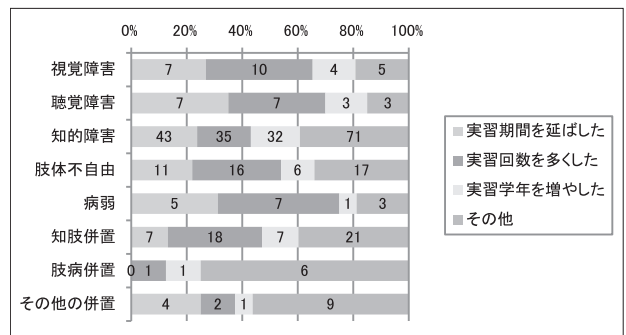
0% 20% 40% 60% 80% 100%

| | | | | |
|---|---|---|---|---|
| 視覚障害 | 7 | 10 | 4 | 5 |
| 聴覚障害 | 7 | 7 | 3 | 3 |
| 知的障害 | 43 | 35 | 32 | 71 |
| 肢体不自由 | 11 | 16 | 6 | 17 |
| 病弱 | 5 | 7 | 1 | 3 |
| 知肢併置 | 7 | 18 | 7 | 21 |
| 肢病併置 | 0 | 1 | 1 | 6 |
| その他の併置 | 4 | 2 | 1 | 9 |

実習期間を延ばした
実習回数を多くした
実習学年を増やした
その他